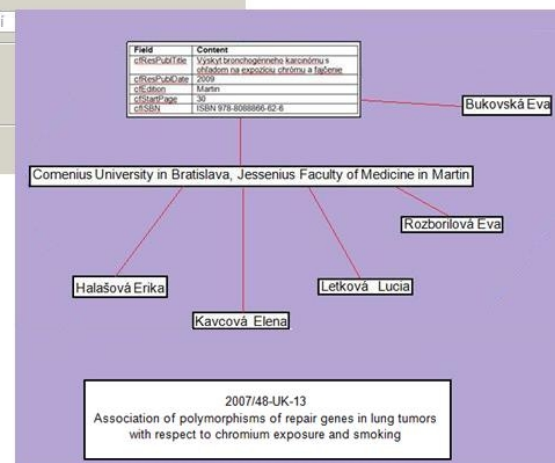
| Field | Content |
|---|---|
| cfResPublTitle | Výskyt bronchogenného karcinómu s ohľadom na expozíciu chrómu a fajčenie |
| cfResPublDate | 2009 |
| cfEdition | Martin |
| cfStartPage | 30 |
| cfISBN | ISBN 978-8088866-62-6 |

Bukovská Eva

Comenius University in Bratislava, Jessenius Faculty of Medicine in Martin

Rozborilová Eva

Halašová Erika

Letková Lucia

Kavcová Elena

2007/48-UK-13
Association of polymorphisms of repair genes in lung tumors with respect to chromium exposure and smoking